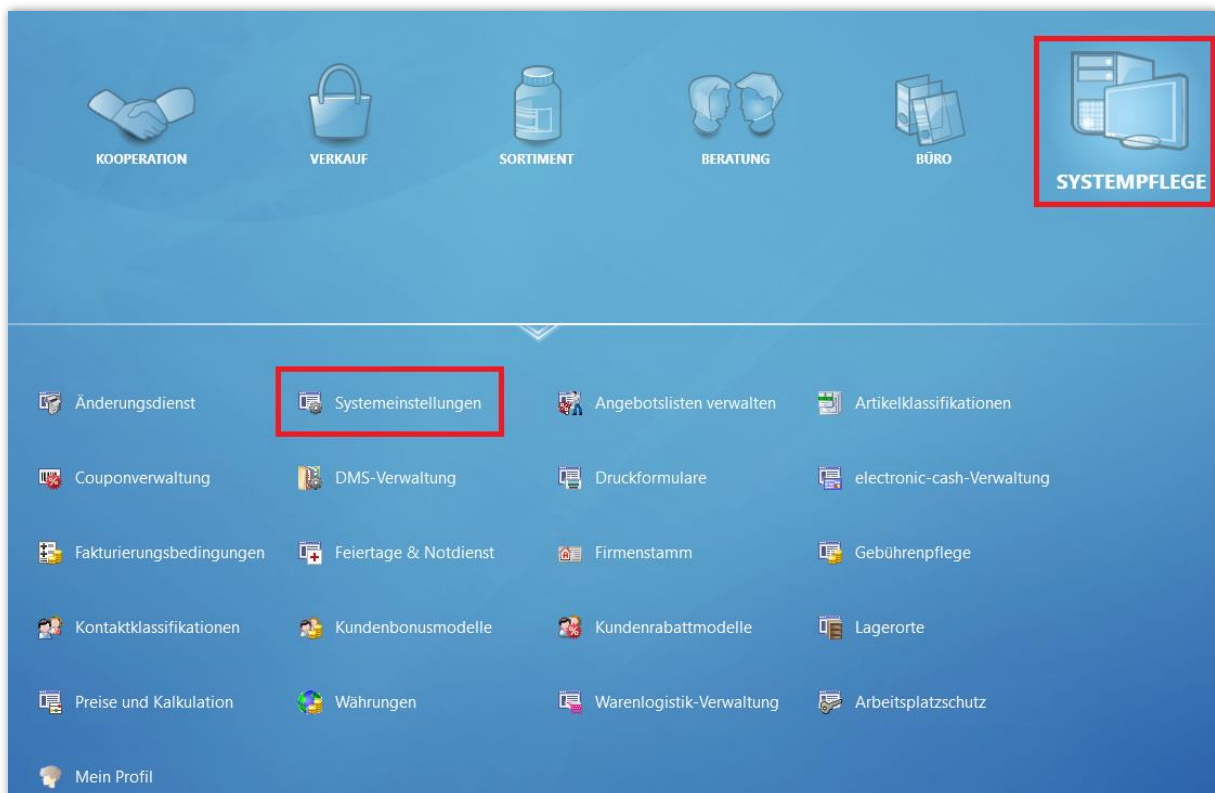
KOOPERATION VERKAUF SORTIMENT BERATUNG BÜRO SYSTEMPFLEGE

Änderungsdienst
Systemeinstellungen
Angebotslisten verwalten
Artikelklassifikationen

Couponverwaltung
DMS-Verwaltung
Druckformulare
electronic-cash-Verwaltung

Fakturierungsbedingungen
Feiertage & Notdienst
Firmenstamm
Gebührenpflege

Kontaktklassifikationen
Kundenbonusmodelle
Kundenrabattmodelle
Lagerorte

Preise und Kalkulation
Währungen
Warenlogistik-Verwaltung
Arbeitsplatzschutz

Mein Profil